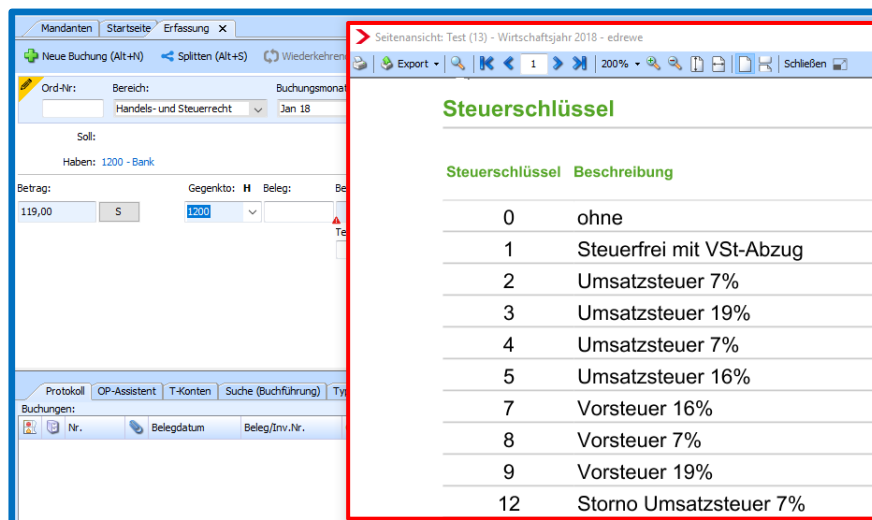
Mandanten | Startseite | Erfassung ✕

Neue Buchung (Alt+N) | Splitten (Alt+S) | Wiederkehrend

Ord-Nr: | Bereich: Handels- und Steuerrecht | Buchungsmonat: Jan 18

Soll:

Haben: 1200 - Bank

Betrag: 119,00 | S | Gegenkto: H 1200 | Beleg: | Be

Te

Protokoll | OP-Assistent | T-Konten | Suche (Buchführung) | Typ

Buchungen:

Nr. | Belegdatum | Beleg/Inv.Nr.

Seitenansicht: Test (13) - Wirtschaftsjahr 2018 - edrewe

Export | 1 | 200% | Schließen

Steuerschlüssel

| Steuerschlüssel | Beschreibung |
|---|---|
| 0 | ohne |
| 1 | Steuerfrei mit VSt-Abzug |
| 2 | Umsatzsteuer 7% |
| 3 | Umsatzsteuer 19% |
| 4 | Umsatzsteuer 7% |
| 5 | Umsatzsteuer 16% |
| 7 | Vorsteuer 16% |
| 8 | Vorsteuer 7% |
| 9 | Vorsteuer 19% |
| 12 | Storno Umsatzsteuer 7% |